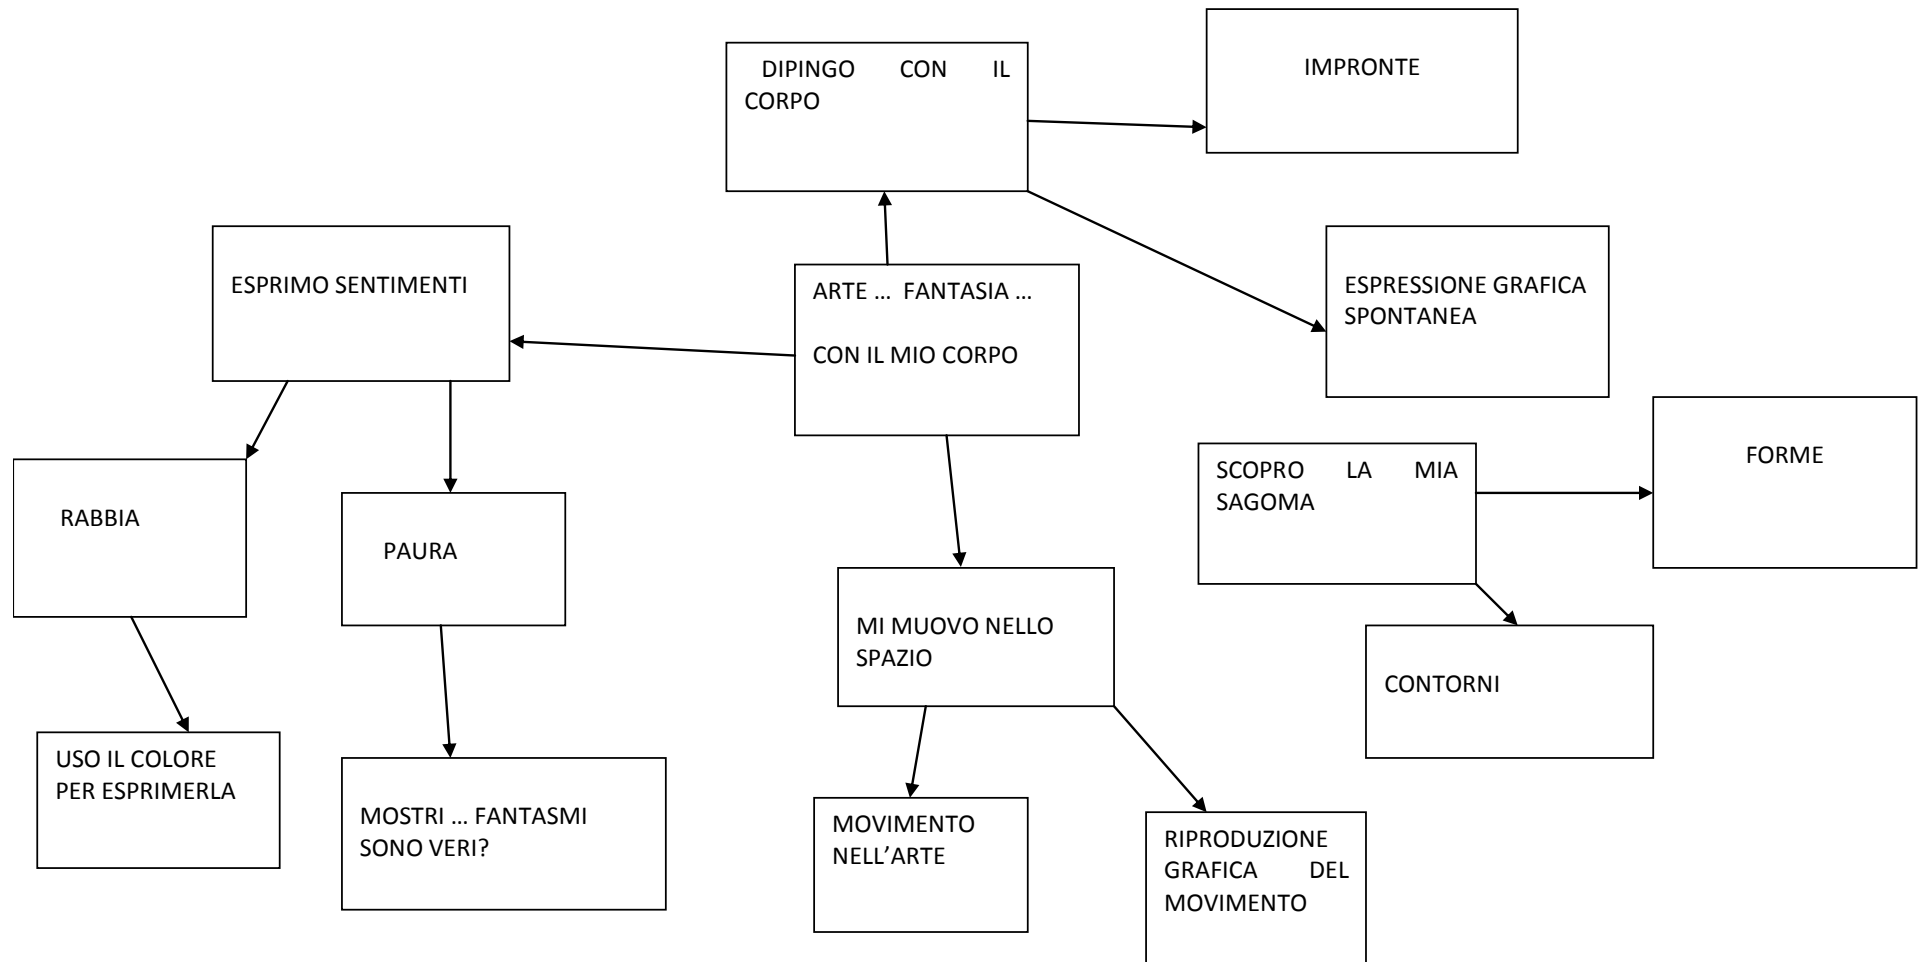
ARTE … FANTASIA …

CON IL MIO CORPO

DIPINGO CON IL CORPO

IMPRONTE

ESPRESSIONE GRAFICA SPONTANEA

ESPRIMO SENTIMENTI

RABBIA

USO IL COLORE PER ESPRIMERLA

PAURA

MOSTRI … FANTASMI SONO VERI?

MI MUOVO NELLO SPAZIO

MOVIMENTO NELL’ARTE

RIPRODUZIONE GRAFICA DEL MOVIMENTO

SCOPRO LA MIA SAGOMA

FORME

CONTORNI